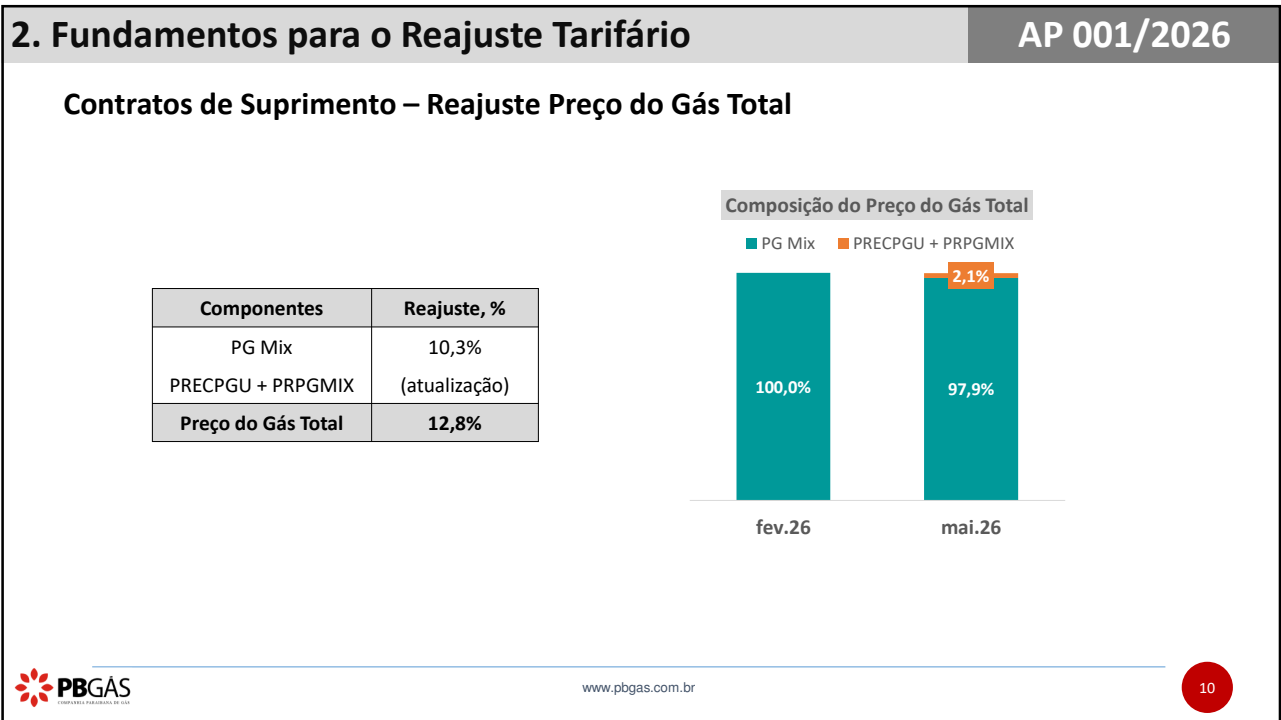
2. Fundamentos para o Reajuste Tarifário

AP 001/2026

Contratos de Suprimento – Reajuste Preço do Gás Total

| Componentes | Reajuste, % |
|---|---|
| PG Mix | 10,3% |
| PRECPGU + PRPGMIX | (atualização) |
| Preço do Gás Total | 12,8% |

Composição do Preço do Gás Total

PG Mix
PRECPGU + PRPGMIX

100,0%
2,1%
97,9%

fev.26
mai.26

PBGÁS
COMPANHIA PARAIBANA DE GÁS

www.pbgas.com.br

10